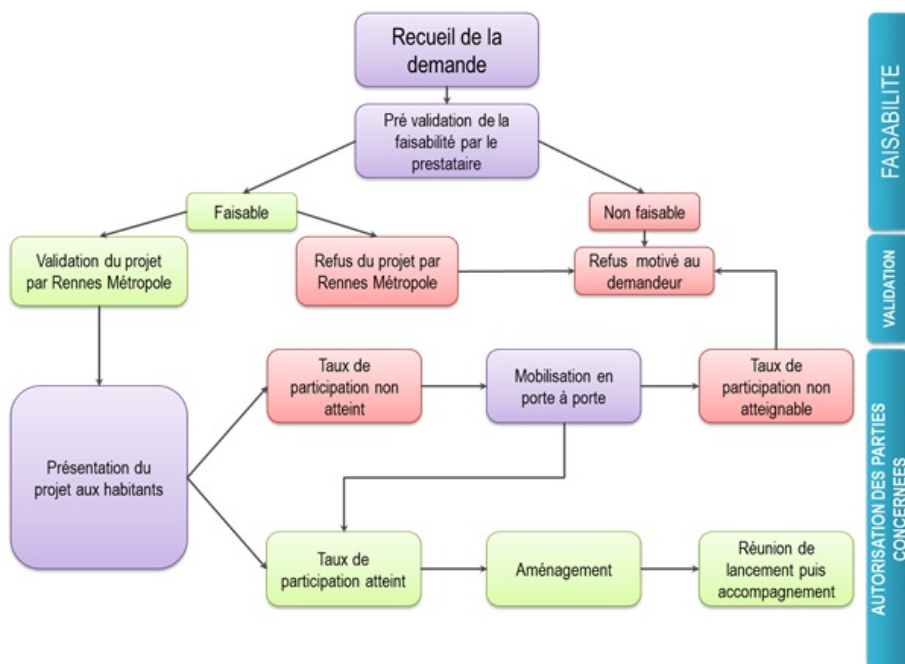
Recueil de la demande

Pré validation de la faisabilité par le prestataire

Faisable

Non faisable

Validation du projet par Rennes Métropole

Refus du projet par Rennes Métropole

Refus motivé au demandeur

Présentation du projet aux habitants

Taux de participation non atteint

Mobilisation en porte à porte

Taux de participation non atteignable

Taux de participation atteint

Aménagement

Réunion de lancement puis accompagnement

FAISABILITE

VALIDATION

AUTORISATION DES PARTIES CONCERNEES